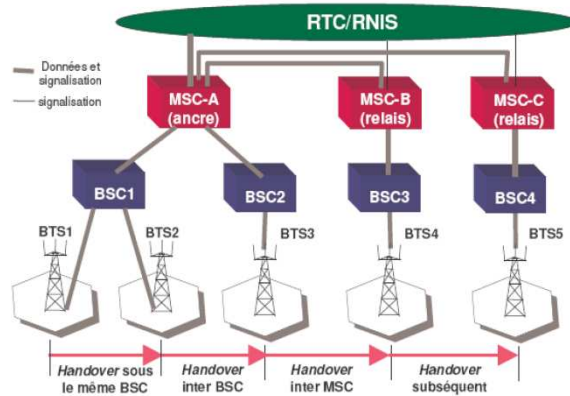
RTC/RNIS

Données et signalisation

signalisation

MSC-A (ancre)

MSC-B (relais)

MSC-C (relais)

BSC1

BSC2

BSC3

BSC4

BTS1

BTS2

BTS3

BTS4

BTS5

Handover sous le même BSC

Handover inter BSC

Handover inter MSC

Handover subséquent